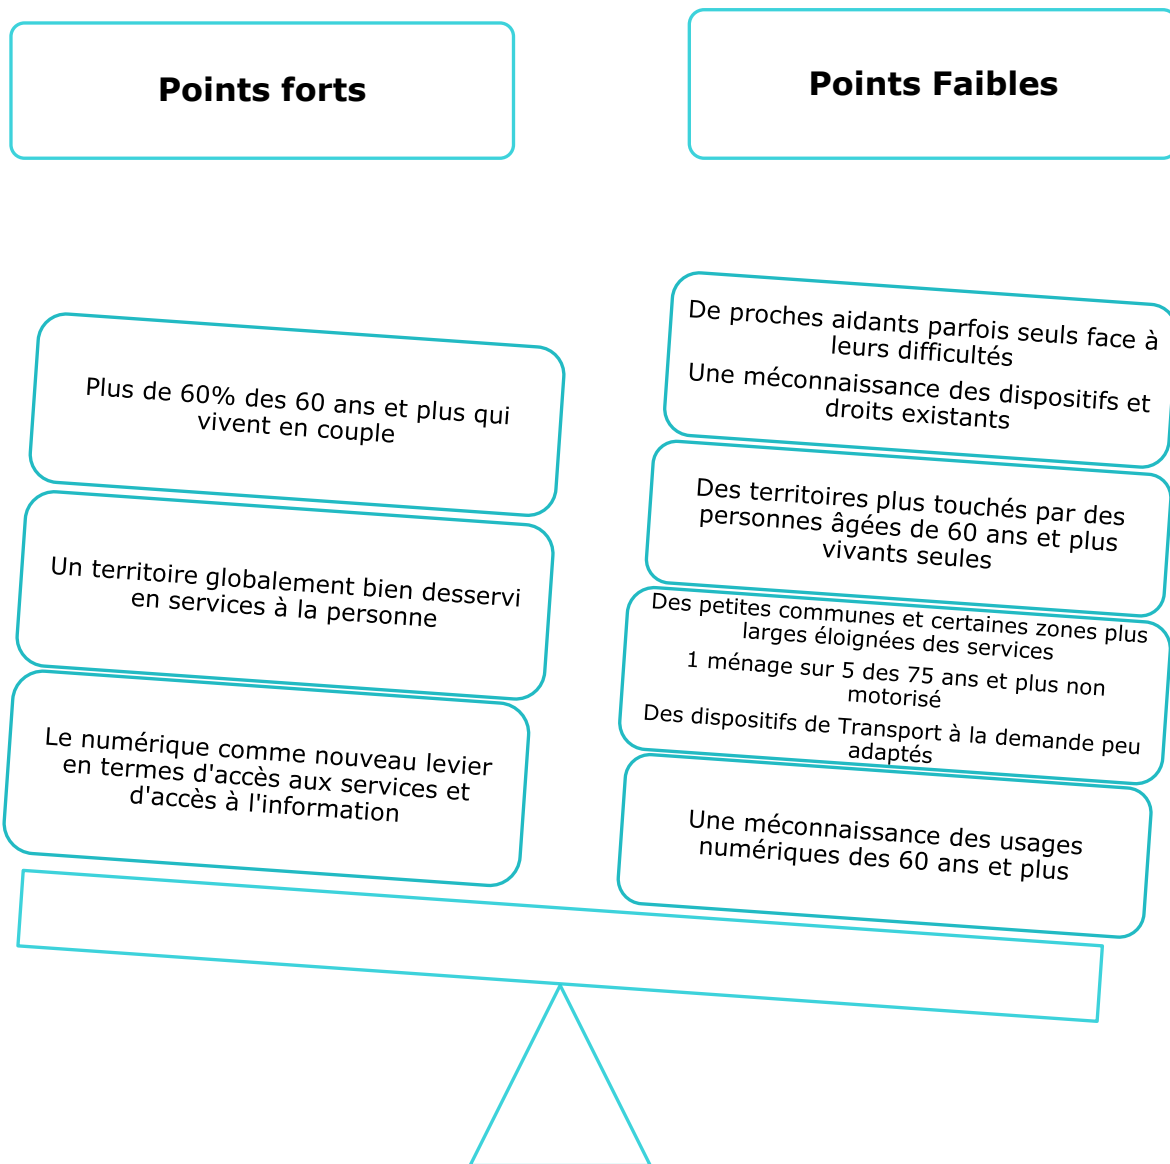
Points forts

Points Faibles

Plus de 60% des 60 ans et plus qui vivent en couple

Un territoire globalement bien desservi en services à la personne

Le numérique comme nouveau levier en termes d'accès aux services et d'accès à l'information

De proches aidants parfois seuls face à leurs difficultés

Une méconnaissance des dispositifs et droits existants

Des territoires plus touchés par des personnes âgées de 60 ans et plus vivants seules

Des petites communes et certaines zones plus larges éloignées des services

1 ménage sur 5 des 75 ans et plus non motorisé

Des dispositifs de Transport à la demande peu adaptés

Une méconnaissance des usages numériques des 60 ans et plus